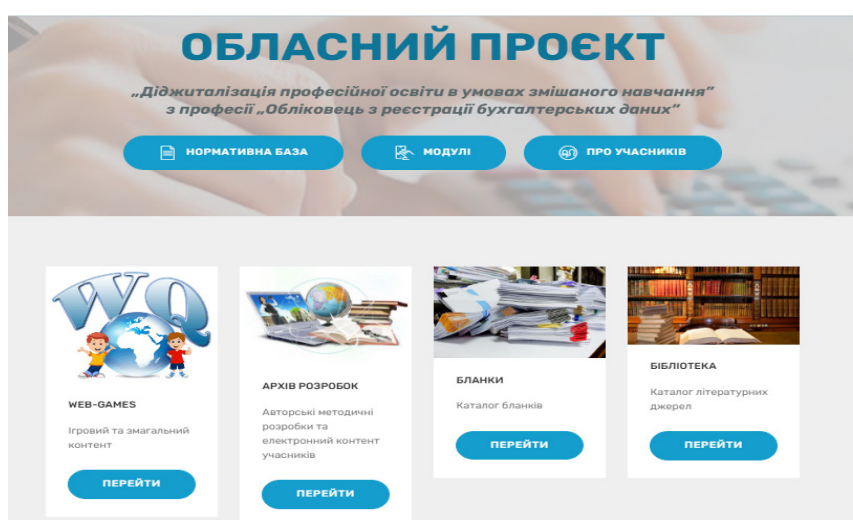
ОБЛАСНИЙ ПРОЄКТ

„Діджиталізація професійної освіти в умовах змішаного навчання" з професії „Обліковець з реєстрації бухгалтерських даних"

НОРМАТИВНА БАЗА

МОДУЛІ

ПРО УЧАСНИКІВ

WQ

WEB-GAMES

Ігровий та змагальний контент

ПЕРЕЙТИ

АРХІВ РОЗРОБОК

Авторські методичні розробки та електронний контент учасників

ПЕРЕЙТИ

БЛАНКИ

Каталог бланків

ПЕРЕЙТИ

БІБЛІОТЕКА

Каталог літературних джерел

ПЕРЕЙТИ